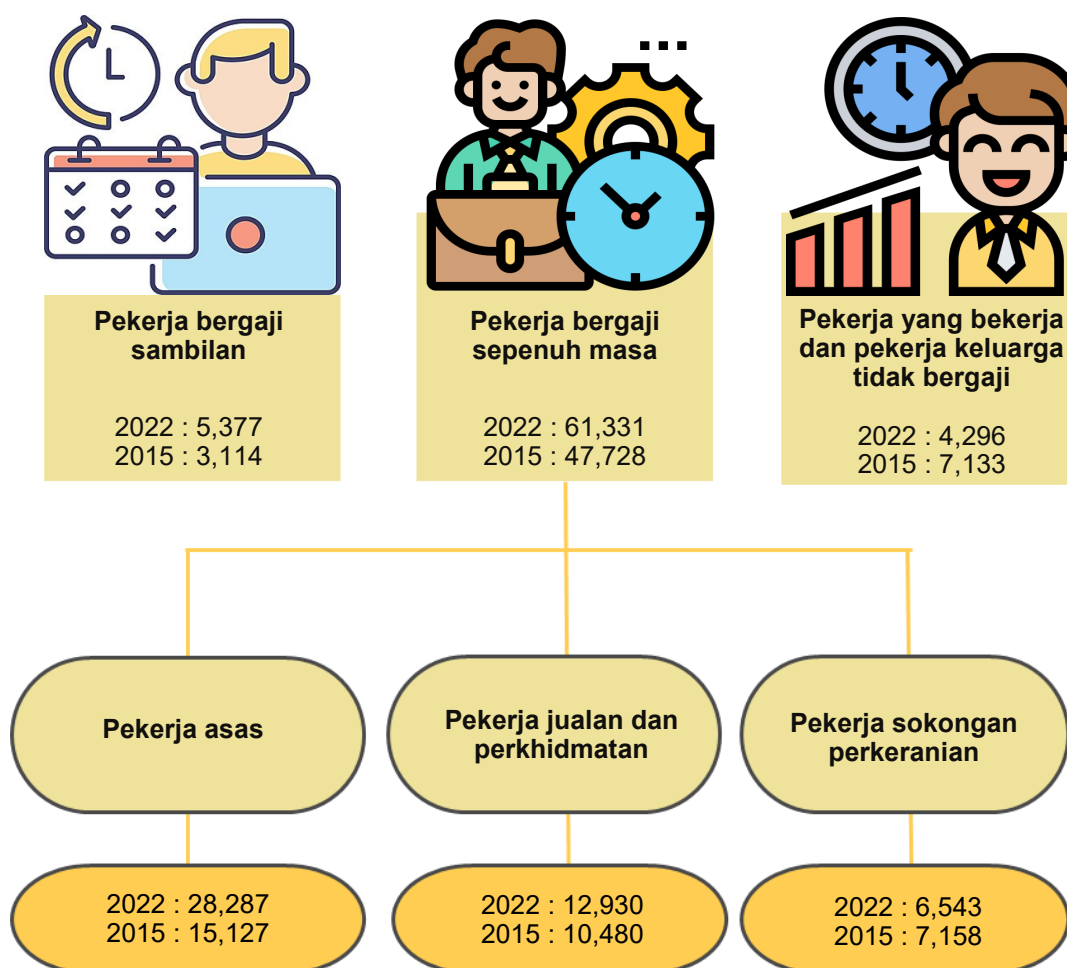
Pekerja bergaji sambilan

2022 : 5,377
2015 : 3,114

Pekerja bergaji sepenuh masa

2022 : 61,331
2015 : 47,728

Pekerja yang bekerja dan pekerja keluarga tidak bergaji

2022 : 4,296
2015 : 7,133

Pekerja asas

2022 : 28,287
2015 : 15,127

Pekerja jualan dan perkhidmatan

2022 : 12,930
2015 : 10,480

Pekerja sokongan perkeranian

2022 : 6,543
2015 : 7,158